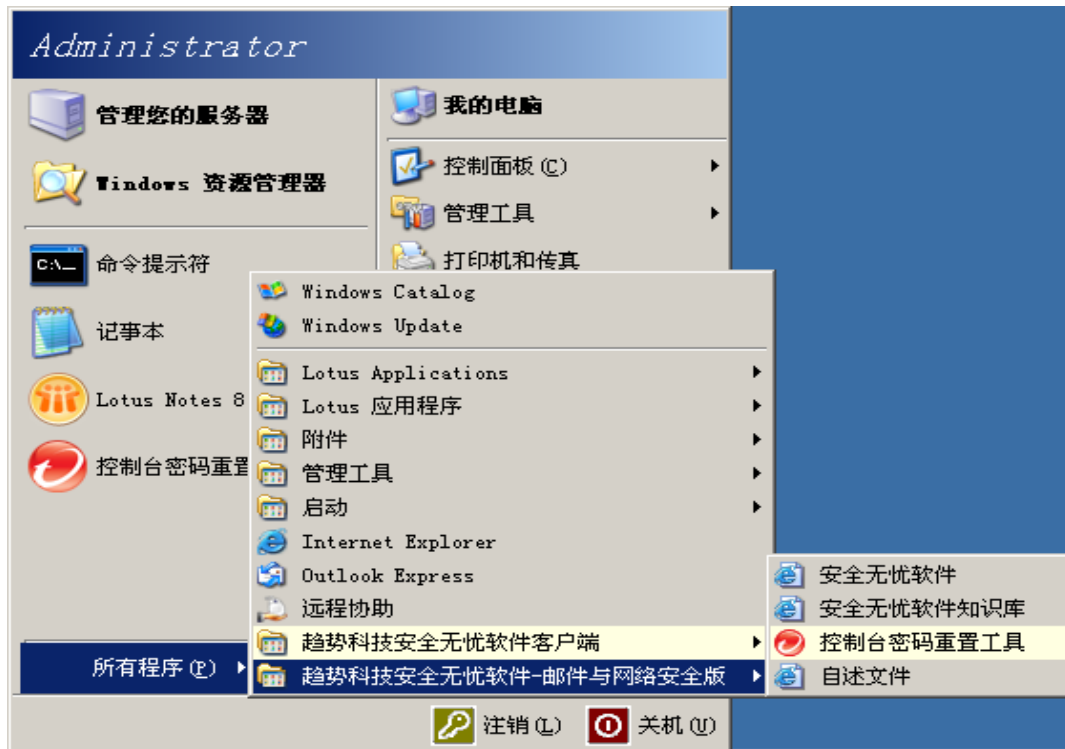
Administrator

管理您的服务器

Windows 资源管理器

命令提示符

记事本

Lotus Notes 8

控制台密码重置

所有程序(P)

我的电脑

控制面板(C)

管理工具

打印机和传真

Windows Catalog

Windows Update

Lotus Applications

Lotus 应用程序

附件

管理工具

启动

Internet Explorer

Outlook Express

远程协助

趋势科技安全无忧软件客户端

趋势科技安全无忧软件-邮件与网络安全版

安全无忧软件

安全无忧软件知识库

控制台密码重置工具

自述文件

注销(L)

关机(U)